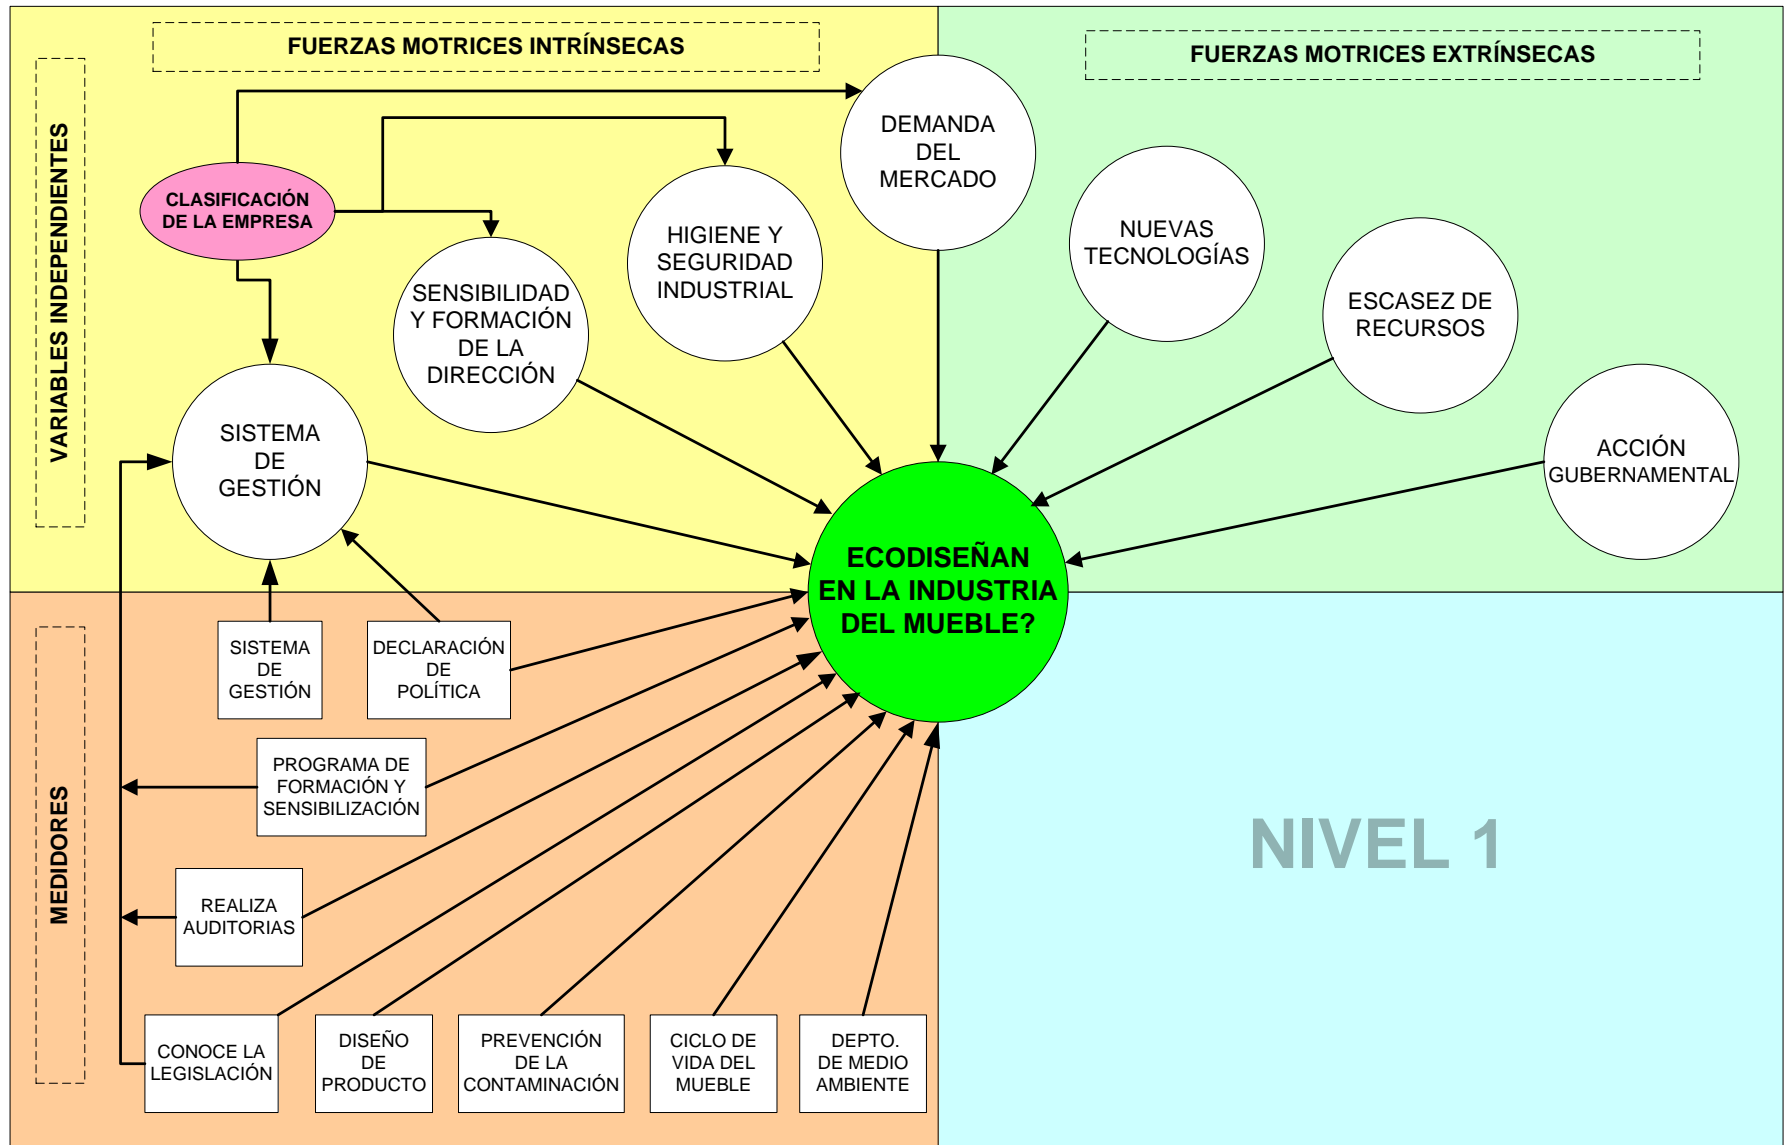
FUERZAS MOTRICES INTRÍNSECAS

FUERZAS MOTRICES EXTRÍNSECAS

VARIABLES INDEPENDIENTES

CLASIFICACIÓN DE LA EMPRESA

DEMANDA DEL MERCADO

HIGIENE Y SEGURIDAD INDUSTRIAL

SENSIBILIDAD Y FORMACIÓN DE LA DIRECCIÓN

SISTEMA DE GESTIÓN

NUEVAS TECNOLOGÍAS

ESCASEZ DE RECURSOS

ACCIÓN GUBERNAMENTAL

ECODISEÑAN EN LA INDUSTRIA DEL MUEBLE?

MEDIDORES

SISTEMA DE GESTIÓN

DECLARACIÓN DE POLÍTICA

PROGRAMA DE FORMACIÓN Y SENSIBILIZACIÓN

REALIZA AUDITORIAS

CONOCE LA LEGISLACIÓN

DISEÑO DE PRODUCTO

PREVENCIÓN DE LA CONTAMINACIÓN

CICLO DE VIDA DEL MUEBLE

DEPTO. DE MEDIO AMBIENTE

NIVEL 1